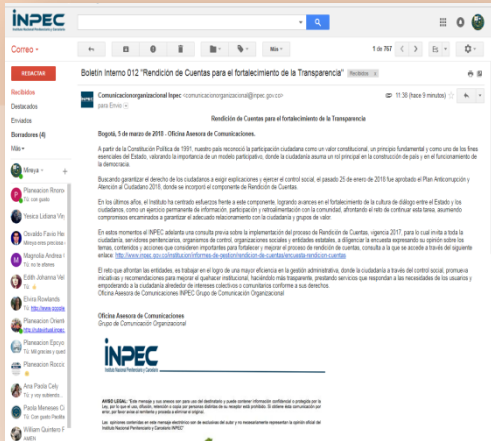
INPEC
Instituto Nacional Penitenciario y Carcelario

Correo ▾

REDACTAR

Recibidos
Destacados
Enviados
Borradores (4)
Más ▾

Mireya
Planeacion Rnoro
Tú: con gusto
Yesica Lizbana Vis
Osvaldo Favio He
Mireya eres precioso
Magnolia Andrea I
Tú: no se ofreces
Edith Johanna Vel
Tú:
Elvira Rowlanda
Tú: http://www.apsole
Planeacion Orient
Tú: http://utesitual.inpec
Planeacion Epcyo
Tú: Mil gracias y quedo
Planeacion Roccc
Ana Paola Cely
Tú: y muy sobrento
Paola Meneses Ci
Tú: Con gusto Paola
William Quintero F
AMEN

Más ▾

1 de 767

Boletin Interno 012 "Rendición de Cuentas para el fortalecimiento de la Transparencia" Recibidos ×

Comunicacionsorganizacional Inpec <comunicacionorganizacional@inpec.gov.co>
para Envío ▾

11:36 (hace 9 minutos)

Rendición de Cuentas para el fortalecimiento de la Transparencia

Bogotá, 5 de marzo de 2018 - Oficina Asesora de Comunicaciones.

A partir de la Constitución Política de 1991, nuestro país reconoció la participación ciudadana como un valor constitucional, un principio fundamental y como uno de los fines esenciales del Estado, valorando la importancia de un modelo participativo, donde la ciudadanía asuma un rol principal en la construcción de país y en el funcionamiento de la democracia.

Buscando garantizar el derecho de los ciudadanos a exigir explicaciones y ejercer el control social, el pasado 25 de enero de 2018 fue aprobado el Plan Anticorrupción y Atención al Ciudadano 2018, donde se incorporó el componente de Rendición de Cuentas.

En los últimos años, el Instituto ha centrado esfuerzos frente a este componente, logrando avances en el fortalecimiento de la cultura de diálogo entre el Estado y los ciudadanos, como un ejercicio permanente de información, participación y retroalimentación con la comunidad, afrontando el reto de continuar esta tarea, asumiendo compromisos encaminados a garantizar el adecuado relacionamiento con la ciudadanía y grupos de valor.

En estos momentos el INPEC adelanta una consulta previa sobre la implementación del proceso de Rendición de Cuentas, vigencia 2017, por lo cual invita a toda la ciudadanía, servidores penitenciarios, organismos de control, organizaciones sociales y entidades estatales, a diligenciar la encuesta expresando su opinión sobre los temas, contenidos y acciones que consideren importantes para fortalecer y mejorar el proceso de rendición de cuentas, consulta a la que se accede a través del siguiente enlace: http://www.inpec.gov.co/atencion/informes-de-gestion/rendicion-de-cuentas/encuesta-rendicion-cuentas

El reto que afrontan las entidades, es trabajar en el logro de una mayor eficiencia en la gestión administrativa, donde la ciudadanía a través del control social, promueva iniciativas y recomendaciones para mejorar el quehacer institucional, haciéndolo más transparente, prestando servicios que respondan a las necesidades de los usuarios y empoderando a la ciudadanía alrededor de intereses colectivos o comunitarios conforme a sus derechos.
Oficina Asesora de Comunicaciones INPEC Grupo de Comunicación Organizacional

Oficina Asesora de Comunicaciones
Grupo de Comunicación Organizacional

INPEC
Instituto Nacional Penitenciario y Carcelario

AVISO LEGAL: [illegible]
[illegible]